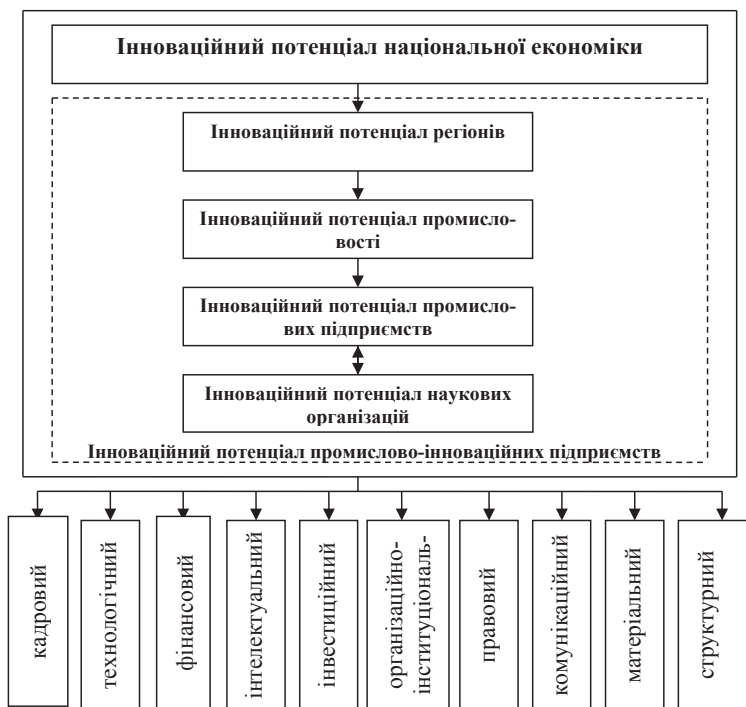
Інноваційний потенціал національної економіки

Інноваційний потенціал регіонів

Інноваційний потенціал промисловості

Інноваційний потенціал промислових підприємств

Інноваційний потенціал наукових організацій

Інноваційний потенціал промислово-інноваційних підприємств

кадровий

технологічний

фінансовий

інтелектуальний

інвестиційний

організаційно-інституціональ-

правовий

комунікаційний

матеріальний

структурний